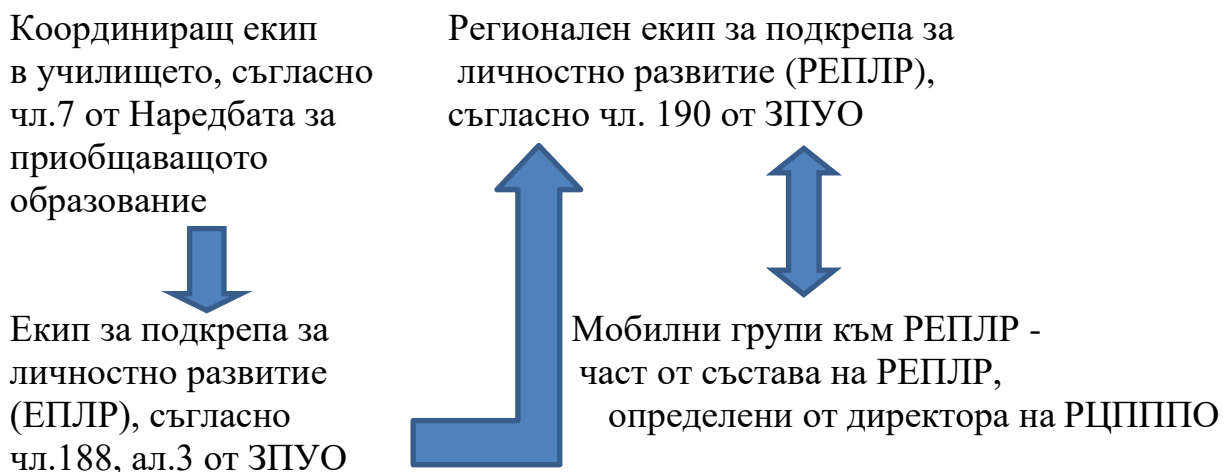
Координиращ екип в училището, съгласно чл.7 от Наредбата за приобщаващото образование

Екип за подкрепа за личностно развитие (ЕПЛР), съгласно чл.188, ал.3 от ЗПУО

Регионален екип за подкрепа за личностно развитие (РЕПЛР), съгласно чл. 190 от ЗПУО

Мобилни групи към РЕПЛР - част от състава на РЕПЛР, определени от директора на РЦПППО